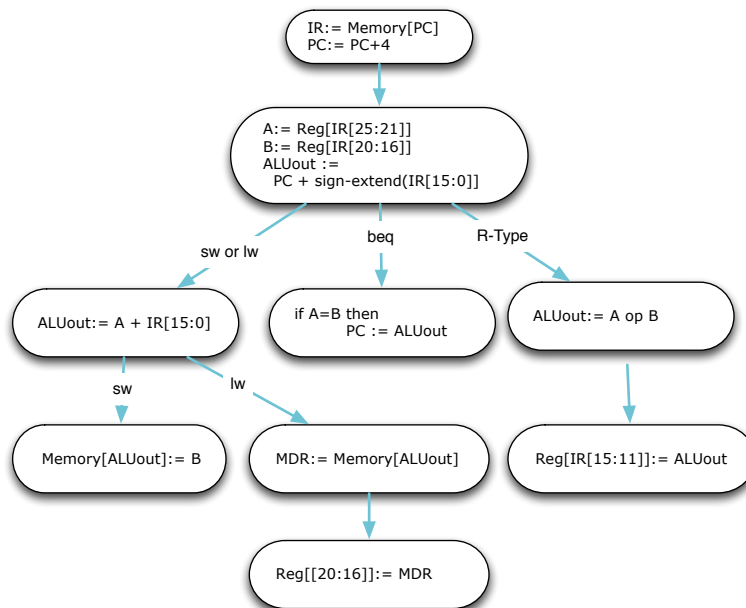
IR:= Memory[PC]
PC:= PC+4

A:= Reg[IR[25:21]]
B:= Reg[IR[20:16]]
ALUout :=
PC + sign-extend(IR[15:0]]

sw or lw

beq

R-Type

ALUout:= A + IR[15:0]

if A=B then
PC := ALUout

ALUout:= A op B

sw

lw

Memory[ALUout]:= B

MDR:= Memory[ALUout]

Reg[IR[15:11]]:= ALUout

Reg[[20:16]]:= MDR